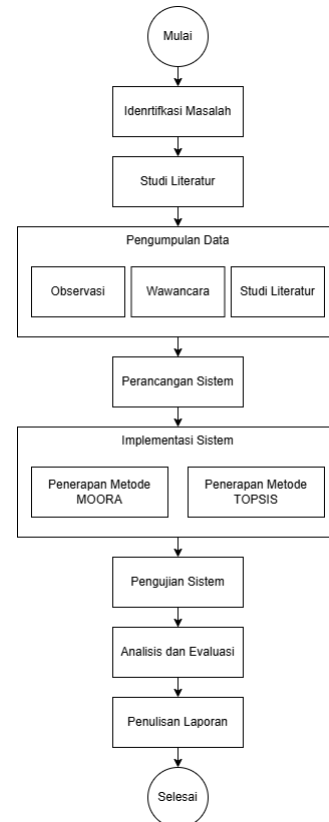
Mulai

Idenrtifkasi Masalah

Studi Literatur

Pengumpulan Data

Observasi

Wawancara

Studi Literatur

Perancangan Sistem

Implementasi Sistem

Penerapan Metode MOORA

Penerapan Metode TOPSIS

Pengujian Sistem

Analisis dan Evaluasi

Penulisan Laporan

Selesai